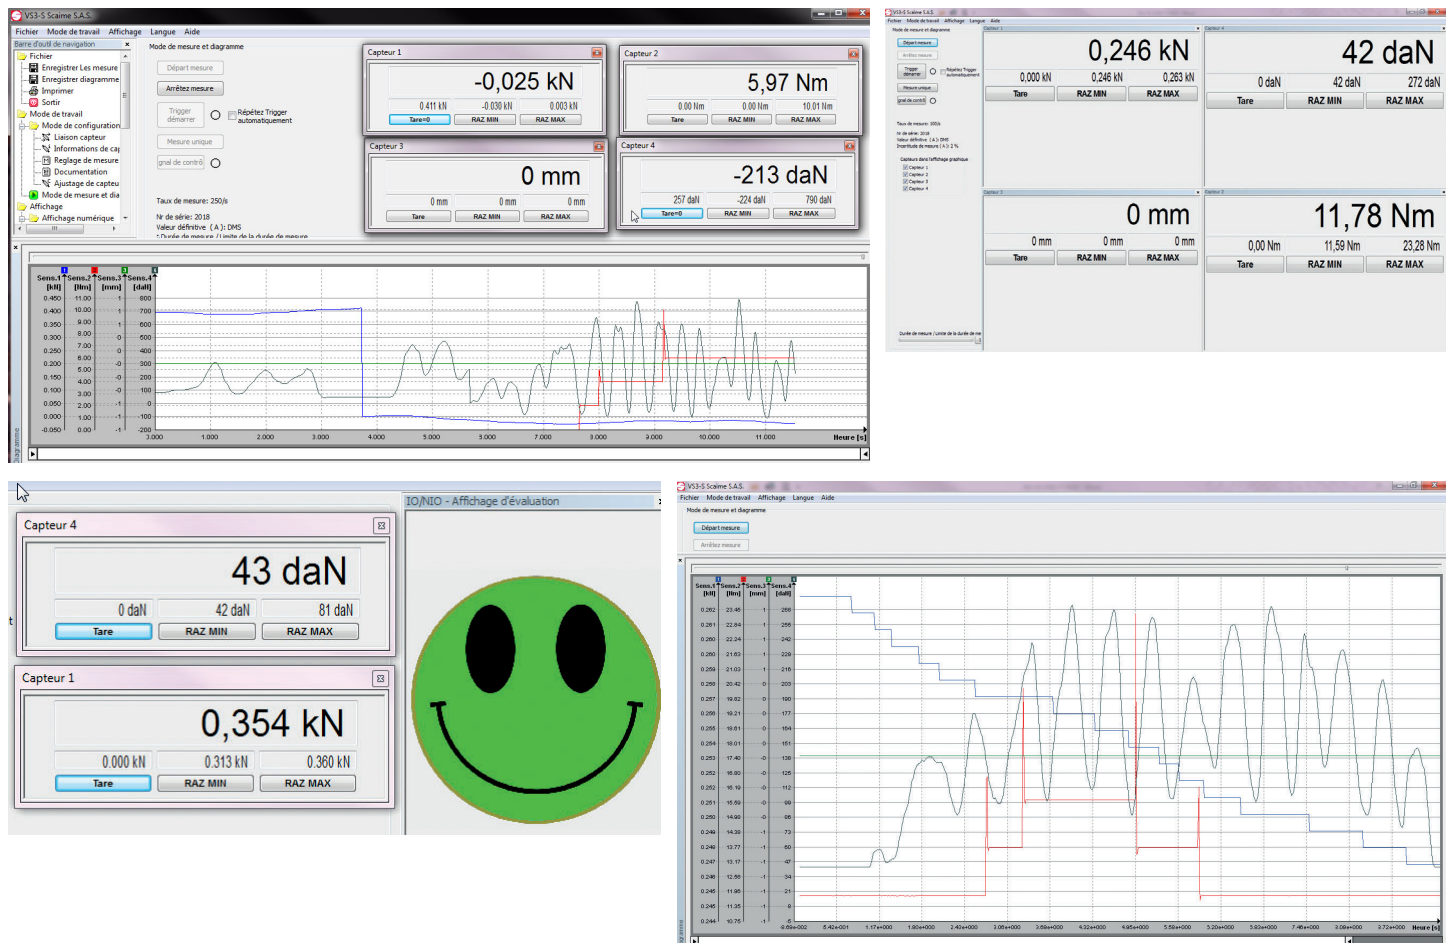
VS3-S Scaime S.A.S.

Fichier Mode de travail Affichage Langue Aide

Barre d'outil de navigation

Fichier
Enregistrer Les mesure
Enregistrer diagramme
Imprimer
Sortir
Mode de travail
Mode de configuration
Liaison capteur
Informations de ca
Reglage de mesure
Documentation
Ajustage de capteu
Mode de mesure et dia
Affichage
Affichage numérique

Mode de mesure et diagramme

Départ mesure
Arrêtez mesure
Trigger démarrer
Répétez Trigger automatiquement
Mesure unique
gnal de contrô

Taux de mesure: 250/s
Nr de série: 2018
Valeur définitive ( A ): DMS

Capteur 1
-0,025 kN
0.411 kN | -0.030 kN | 0.003 kN
Tare=0 | RAZ MIN | RAZ MAX

Capteur 2
5,97 Nm
0.00 Nm | 0.00 Nm | 10.01 Nm
Tare | RAZ MIN | RAZ MAX

Capteur 3
0 mm
0 mm | 0 mm | 0 mm
Tare | RAZ MIN | RAZ MAX

Capteur 4
-213 daN
257 daN | -224 daN | 790 daN
Tare=0 | RAZ MIN | RAZ MAX

| Sens.1 [kN] | Sens.2 [Nm] | Sens.3 [mm] | Sens.4 [daN] |
|---|---|---|---|
| 0.450 | 11.00 | 1 | 800 |
| 0.400 | 10.00 | 1 | 700 |
| 0.350 | 9.00 | 1 | 600 |
| 0.300 | 8.00 | 0 | 500 |
| 0.250 | 7.00 | 0 | 400 |
| 0.200 | 6.00 | 0 | 300 |
| 0.150 | 5.00 | -0 | 200 |
| 0.100 | 4.00 | -0 | 100 |
| 0.050 | 3.00 | -0 | 0 |
| 0.000 | 2.00 | -1 | -100 |
| -0.050 | 1.00 | -1 | -200 |
| | 0.00 | -1 | |

3.000 1.000 2.000 3.000 4.000 5.000 6.000 7.000 8.000 9.000 10.000 11.000 Heure [s]

VS3-S Scaime S.A.S.
Fichier Mode de travail Affichage Langue Aide
Mode de mesure et diagramme
Départ mesure
Arrêtez mesure
Trigger démarrer
Répétez Trigger automatiquement
Mesure unique
gnal de contrô
Taux de mesure: 100/s
Nr de série: 2018
Valeur définitive ( A ): DMS
Incertitude de mesure ( A ): 2 %
Capteurs dans l'affichage graphique
Capteur 1
Capteur 2
Capteur 3
Capteur 4
Durée de mesure / Limite de la durée de me

Capteur 1
0,246 kN
0,000 kN | 0,246 kN | 0,263 kN
Tare | RAZ MIN | RAZ MAX

Capteur 4
42 daN
0 daN | 42 daN | 272 daN
Tare | RAZ MIN | RAZ MAX

Capteur 3
0 mm
0 mm | 0 mm | 0 mm
Tare | RAZ MIN | RAZ MAX

Capteur 2
11,78 Nm
0,00 Nm | 11,59 Nm | 23,28 Nm
Tare | RAZ MIN | RAZ MAX

Capteur 4
43 daN
0 daN | 42 daN | 81 daN
Tare | RAZ MIN | RAZ MAX

Capteur 1
0,354 kN
0,000 kN | 0,313 kN | 0,360 kN
Tare | RAZ MIN | RAZ MAX

IO/NIO - Affichage d'évaluation

VS3-S Scaime S.A.S.
Fichier Mode de travail Affichage Langue Aide
Mode de mesure et diagramme
Départ mesure
Arrêtez mesure

| Sens.1 [kN] | Sens.2 [Nm] | Sens.3 [mm] | Sens.4 [daN] |
|---|---|---|---|
| 0.262 | 23.46 | 1 | 268 |
| 0.261 | 22.84 | 1 | 255 |
| 0.260 | 22.24 | 1 | 242 |
| 0.260 | 21.63 | 1 | 229 |
| 0.259 | 21.03 | 1 | 216 |
| 0.258 | 20.42 | 0 | 203 |
| 0.257 | 19.82 | 0 | 190 |
| 0.256 | 19.21 | 0 | 177 |
| 0.255 | 18.61 | 0 | 164 |
| 0.254 | 18.01 | 0 | 151 |
| 0.253 | 17.40 | -0 | 138 |
| 0.252 | 16.80 | -0 | 125 |
| 0.252 | 16.19 | -0 | 112 |
| 0.251 | 15.59 | -0 | 99 |
| 0.250 | 14.99 | -0 | 86 |
| 0.249 | 14.38 | -1 | 73 |
| 0.248 | 13.77 | -1 | 60 |
| 0.247 | 13.17 | -1 | 47 |
| 0.246 | 12.56 | -1 | 34 |
| 0.245 | 11.96 | -1 | 21 |
| 0.245 | 11.35 | -1 | 8 |
| 0.244 | 10.75 | -1 | -5 |

6.69e-002 5.42e-001 1.17e+000 1.80e+000 2.42e+000 3.06e+000 3.69e+000 4.32e+000 4.95e+000 5.58e+000 6.20e+000 6.83e+000 7.46e+000 8.09e+000 8.72e+000 Heure [s]